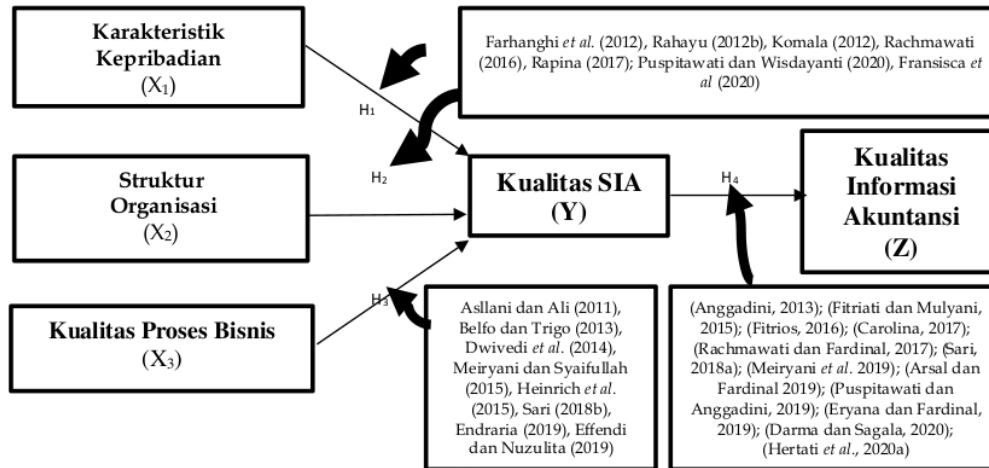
Karakteristik Kepribadian
($X_1$)

Farhanghi et al. (2012), Rahayu (2012b), Komala (2012), Rachmawati (2016), Rapina (2017); Puspitawati dan Wisdayanti (2020), Fransisca et al (2020)

H1

H2

Struktur Organisasi
($X_2$)

Kualitas SIA
(Y)

H4

Kualitas Informasi Akuntansi
(Z)

H3

Kualitas Proses Bisnis
($X_3$)

Asllani dan Ali (2011), Belfo dan Trigo (2013), Dwivedi et al. (2014), Meiryani dan Syaifullah (2015), Heinrich et al. (2015), Sari (2018b), Endraria (2019), Effendi dan Nuzulita (2019)

(Anggadini, 2013); (Fitriati dan Mulyani, 2015); (Fitrios, 2016); (Carolina, 2017); (Rachmawati dan Fardinal, 2017); (Sari, 2018a); (Meiryani et al. 2019); (Arsal dan Fardinal 2019); (Puspitawati dan Anggadini, 2019); (Eryana dan Fardinal, 2019); (Darma dan Sagala, 2020); (Hertati et al., 2020a)